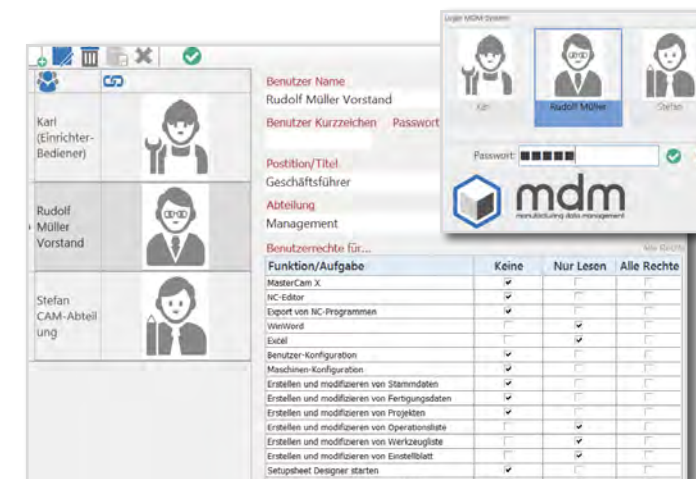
Karl (Einrichter-Bediener)

Rudolf Müller Vorstand

Stefan CAM-Abteilung

Benutzer Name
Rudolf Müller Vorstand
Benutzer Kurzzeichen Passwort

Postition/Titel
Geschäftsführer
Abteilung
Management
Benutzerrechte für...

| Funktion/Aufgabe | Keine | Nur Lesen | Alle Rechte |
|---|---|---|---|
| MasterCam X | ✔ | | |
| NC-Editor | ✔ | | |
| Export von NC-Programmen | ✔ | | |
| WinWord | | ✔ | |
| Excel | | ✔ | |
| Benutzer-Konfiguration | ✔ | | |
| Maschinen-Konfiguration | ✔ | | |
| Erstellen und modifizieren von Stammdaten | ✔ | | |
| Erstellen und modifizieren von Fertigungsdaten | ✔ | | |
| Erstellen und modifizieren von Projekten | ✔ | | |
| Erstellen und modifizieren von Operationsliste | | ✔ | |
| Erstellen und modifizieren von Werkzeugliste | | ✔ | |
| Erstellen und modifizieren von Einstellblatt | | ✔ | |
| Setupsheet Designer starten | ✔ | | |

Login MDM-System
Karl
Rudolf Müller
Stefan
Passwort: ■■■■■
mdm
manufacturing data management
Alle Rechte